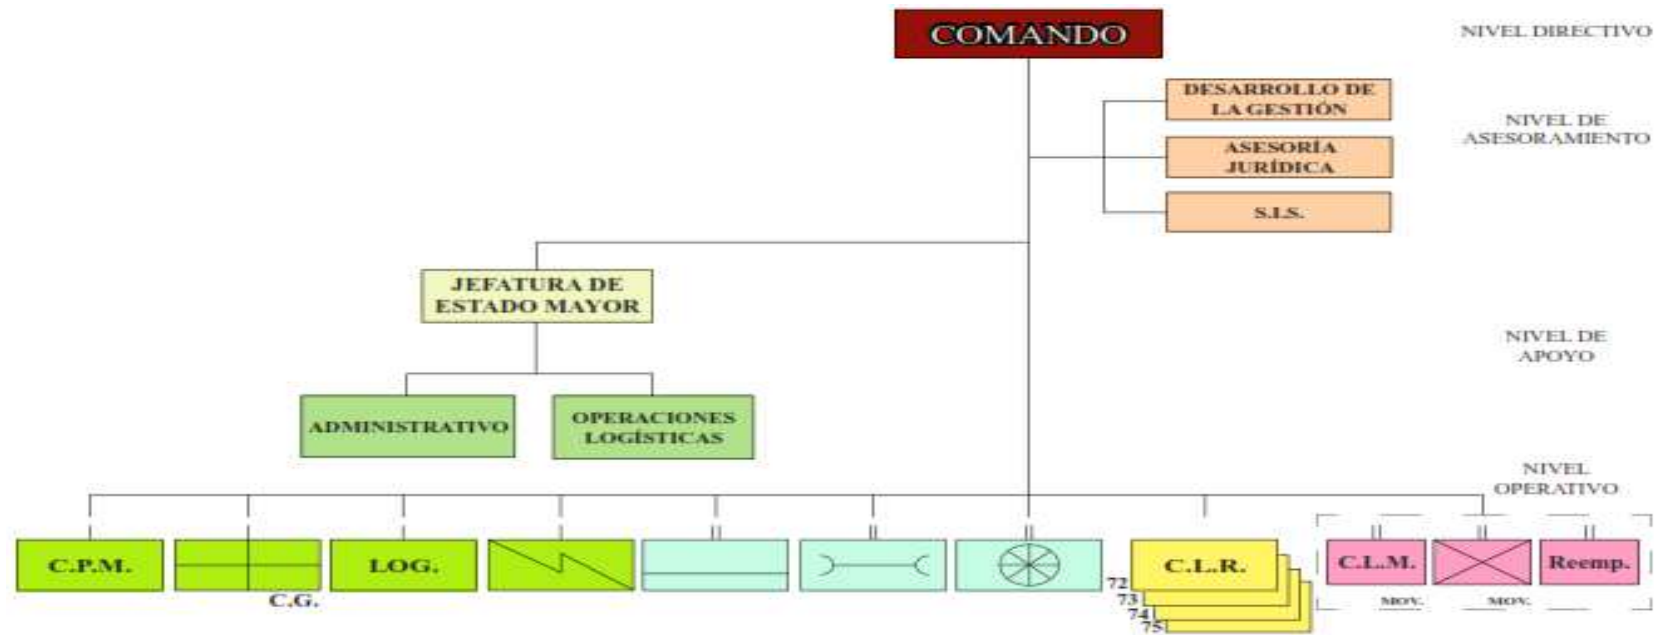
COMANDO

NIVEL DIRECTIVO

DESARROLLO DE LA GESTIÓN

ASESORÍA JURÍDICA

S.I.S.

NIVEL DE ASESORAMIENTO

JEFATURA DE ESTADO MAYOR

NIVEL DE APOYO

ADMINISTRATIVO

OPERACIONES LOGÍSTICAS

NIVEL OPERATIVO

C.P.M.

C.G.

LOG.

C.L.R.

72
73
74
75

C.L.M.

Reemp.

MOV.

MOV.